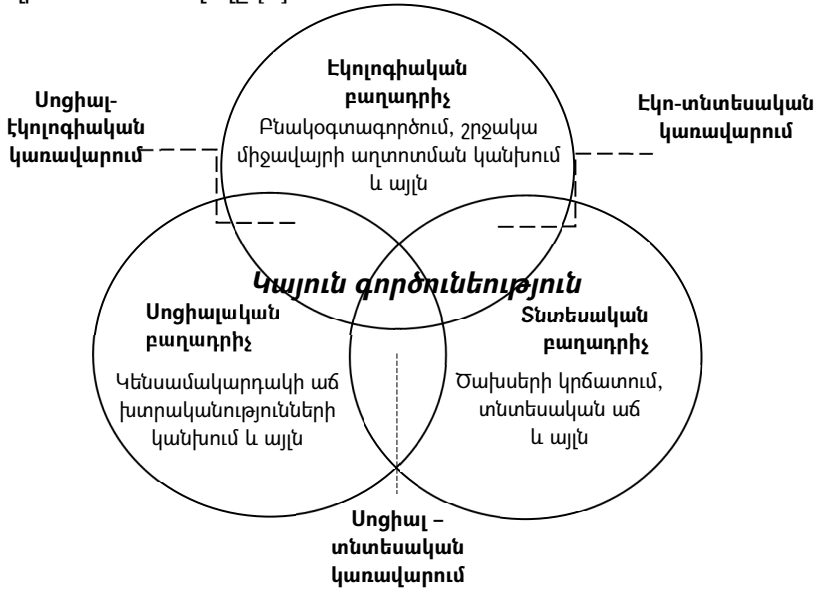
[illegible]

Էկոլոգիական բաղադրիչ

Բնակօգտագործում, շրջակա միջավայրի աղտոտման կանխում և այլն

Սոցիալ-էկոլոգիական կառավարում

Էկո-տնտեսական կառավարում

Կայուն գործունեություն

Սոցիալական բաղադրիչ

Կենսամակարդակի աճ խտրականությունների կանխում և այլն

Տնտեսական բաղադրիչ

Ծախսերի կրճատում, տնտեսական աճ և այլն

Սոցիալ – տնտեսական կառավարում